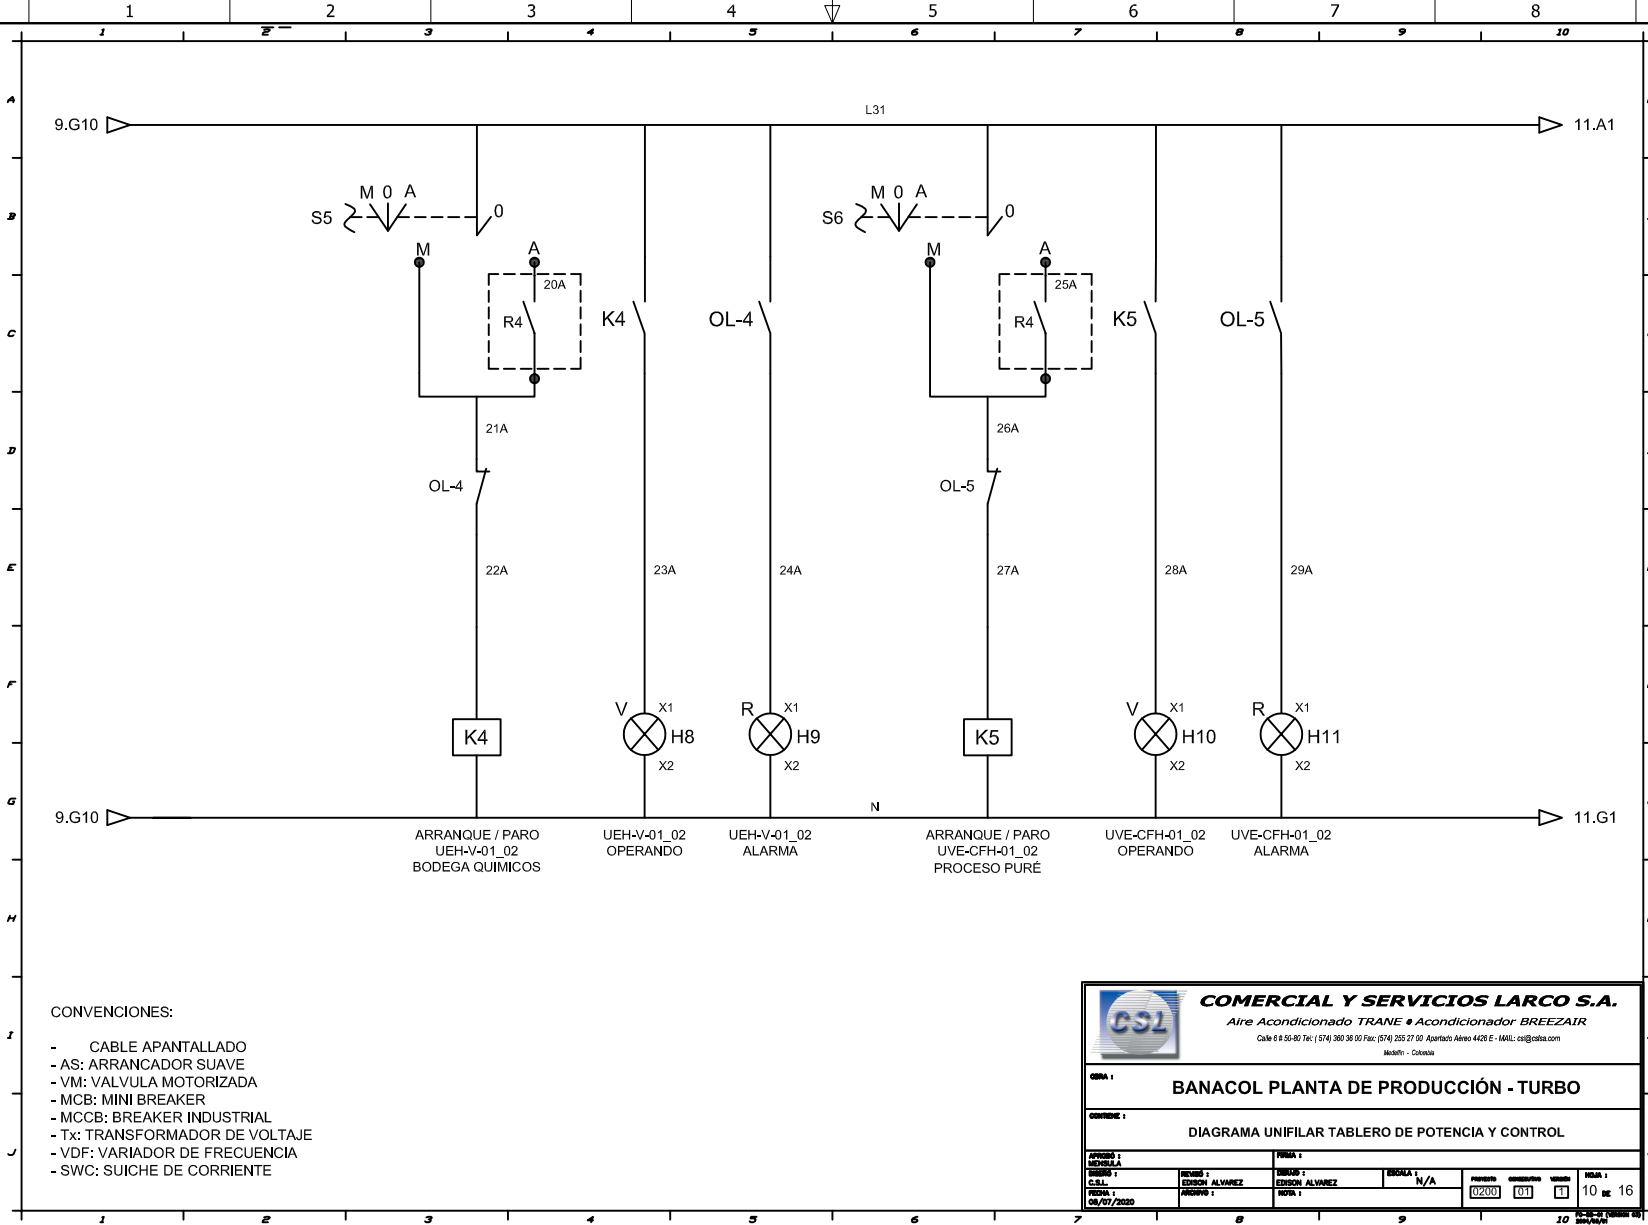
1 2 3 4 5 6 7 8

1 2 3 4 5 6 7 8 9 10

A B C D E F G H I J

L31

9.G10

11.A1

S5 M 0 A 0

M A 20A R4

K4 OL-4

S6 M 0 A 0

M A 25A R4

K5 OL-5

21A

OL-4

26A

OL-5

22A 23A 24A 27A 28A 29A

K4 V X1 H8 X2 R X1 H9 X2 K5 V X1 H10 X2 R X1 H11 X2

9.G10 N 11.G1

ARRANQUE / PARO UEH-V-01_02 BODEGA QUIMICOS

UEH-V-01_02 OPERANDO

UEH-V-01_02 ALARMA

ARRANQUE / PARO UVE-CFH-01_02 PROCESO PURÉ

UVE-CFH-01_02 OPERANDO

UVE-CFH-01_02 ALARMA

CONVENCIONES:

- CABLE APANTALLADO
- AS: ARRANCADOR SUAVE
- VM: VALVULA MOTORIZADA
- MCB: MINI BREAKER
- MCCB: BREAKER INDUSTRIAL
- Tx: TRANSFORMADOR DE VOLTAJE
- VDF: VARIADOR DE FRECUENCIA
- SWC: SUICHE DE CORRIENTE

CSL

COMERCIAL Y SERVICIOS LARCO S.A.

Aire Acondicionado TRANE • Acondicionador BREEZAIR

Calle 6 # 50-80 Tel: (574) 360 36 00 Fax: (574) 255 27 00 Apartado Aéreo 4426 E - MAIL: csl@cslsa.com

Medellín - Colombia

OBRA :

BANACOL PLANTA DE PRODUCCIÓN - TURBO

CONTIENE :

DIAGRAMA UNIFILAR TABLERO DE POTENCIA Y CONTROL

APROBÓ : MENSULA

FIRMA :

DISEÑÓ : C.S.L.

REVISÓ : EDISON ALVAREZ

DIBUJÓ : EDISON ALVAREZ

ESCALA : N/A

PROYECTO 0200 CONSECUTIVO 01 VERSIÓN 1

HOJA : 10 DE 16

FECHA : 08/07/2020

ARCHIVO :

NOTA :

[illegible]